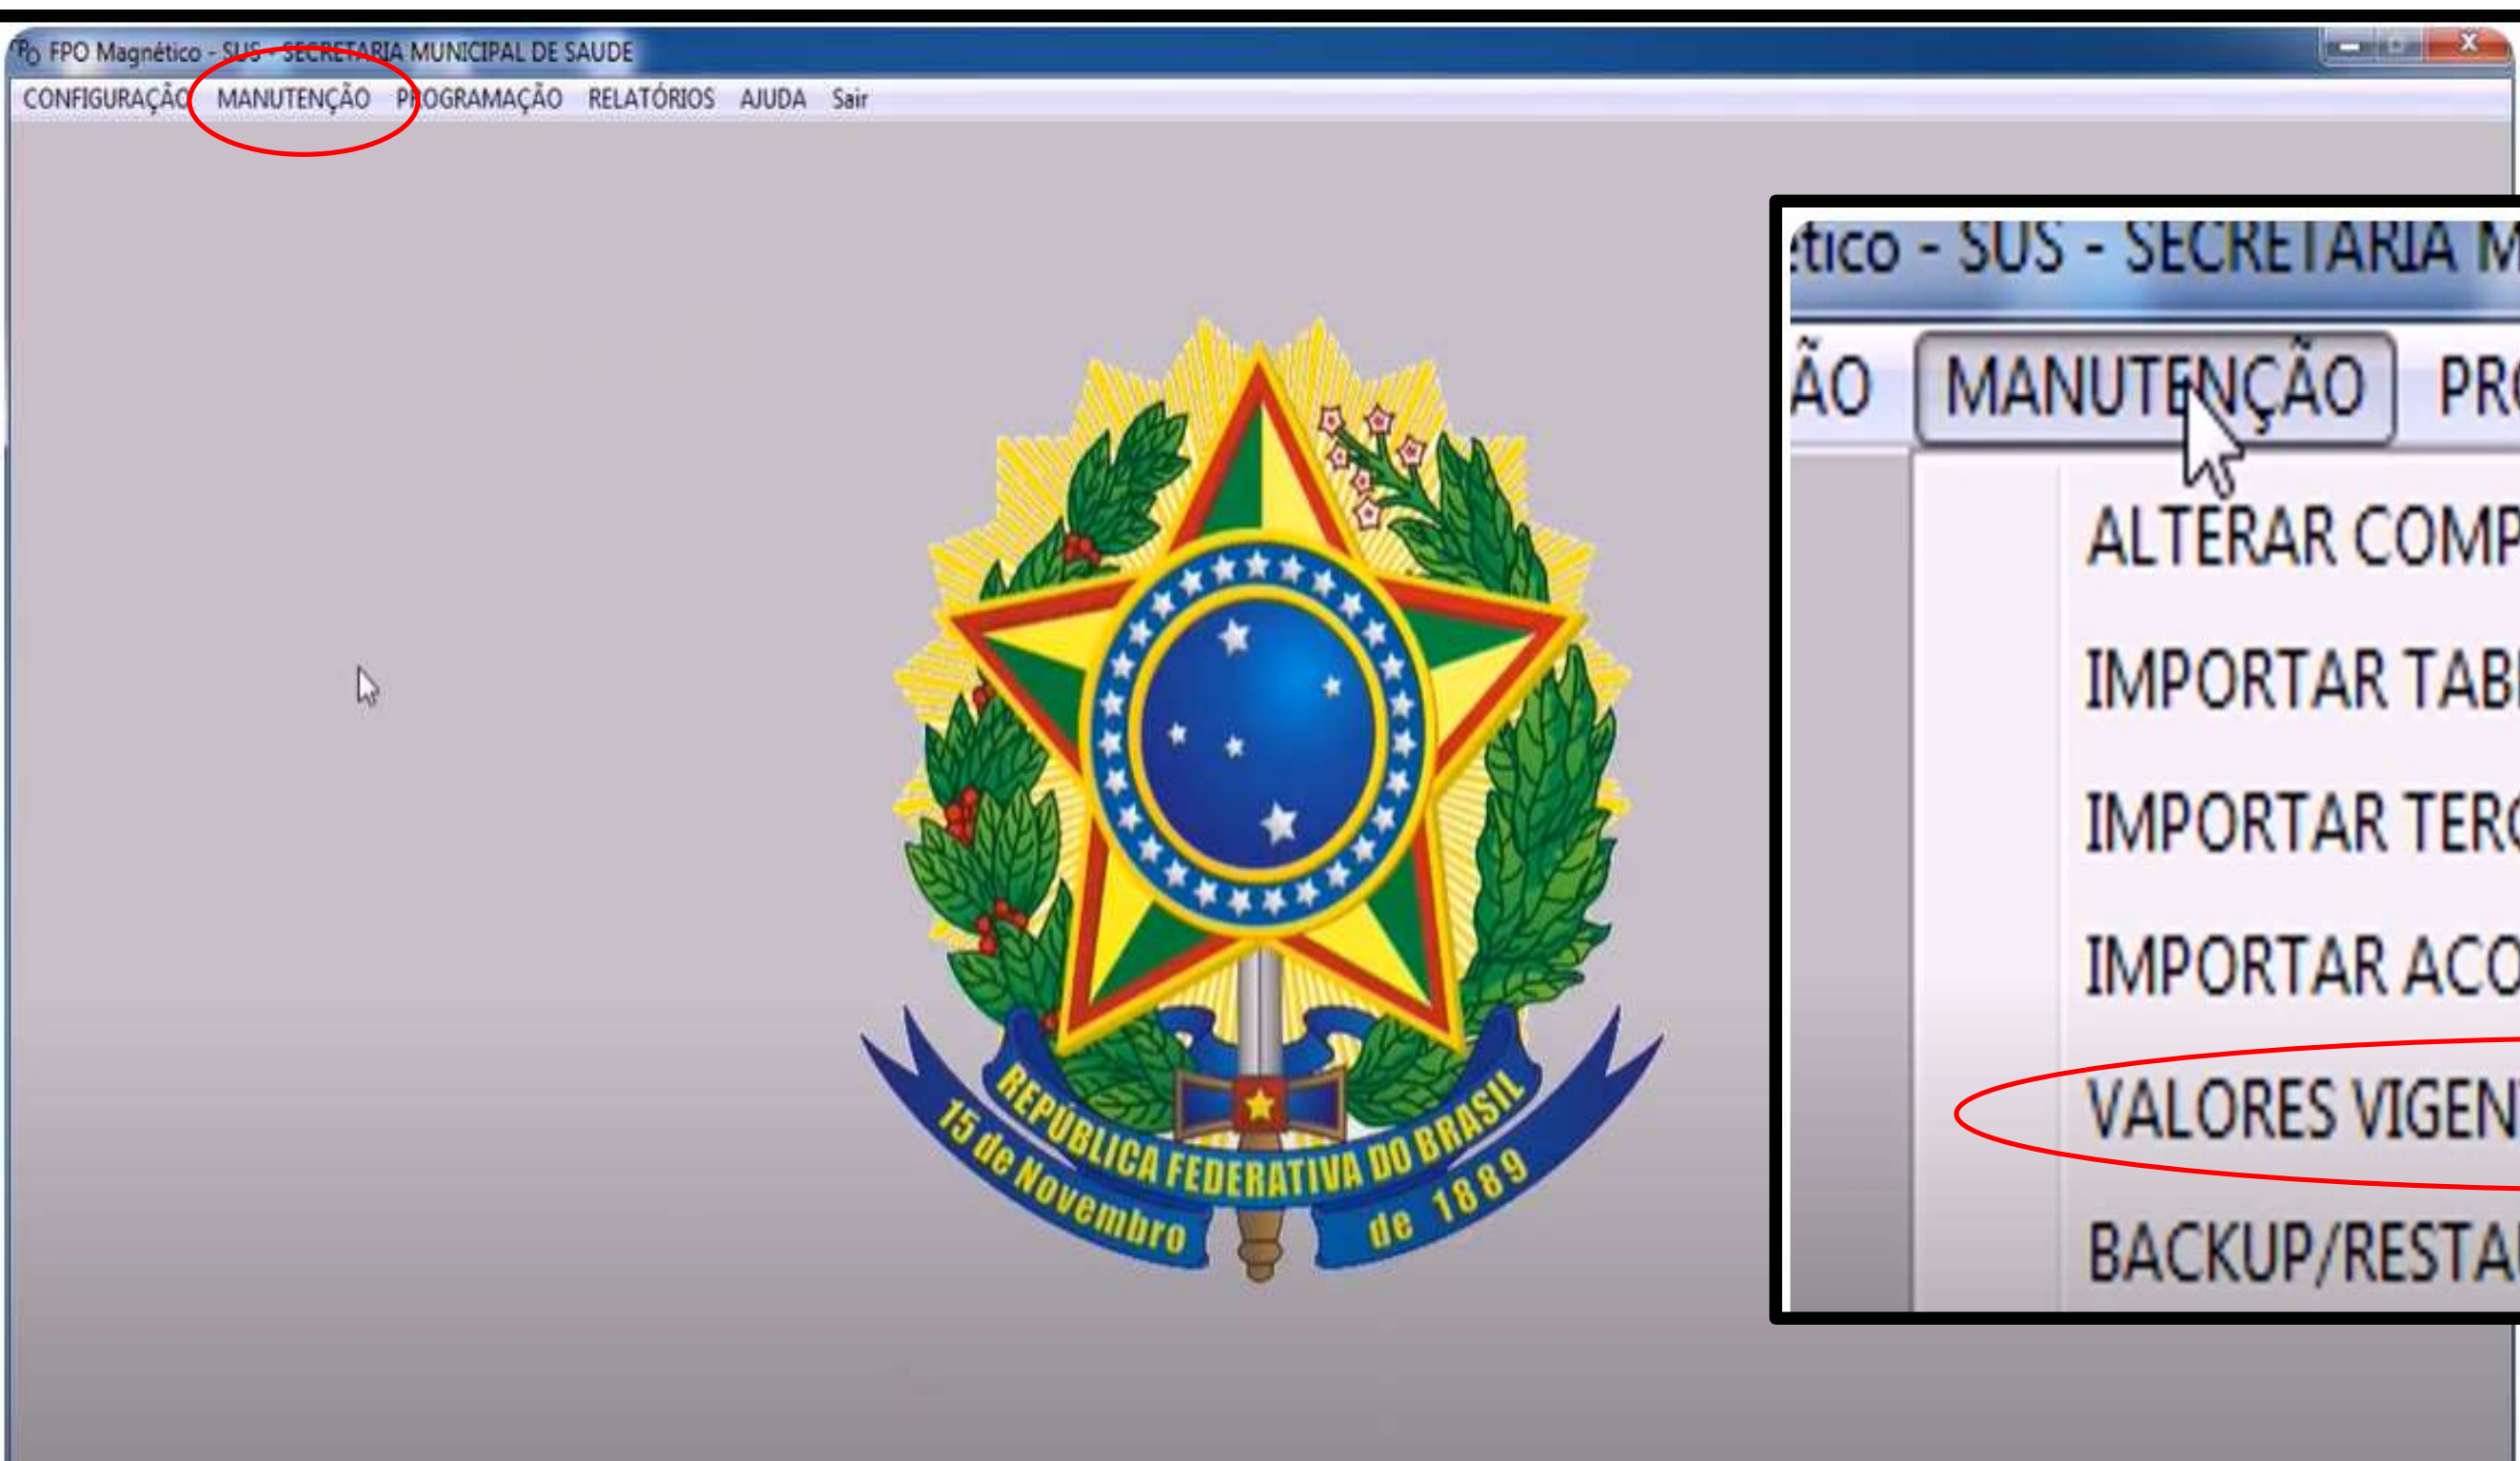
FPO Magnético - SUS - SECRETARIA MUNICIPAL DE SAUDE

CONFIGURAÇÃO MANUTENÇÃO PROGRAMAÇÃO RELATÓRIOS AJUDA Sair

REPÚBLICA FEDERATIVA DO BRASIL
15 de Novembro de 1889

ético - SUS - SECRETARIA M

ÃO MANUTENÇÃO PR

ALTERAR COMP
IMPORTAR TAB
IMPORTAR TER
IMPORTAR ACO
VALORES VIGEN
BACKUP/RESTA